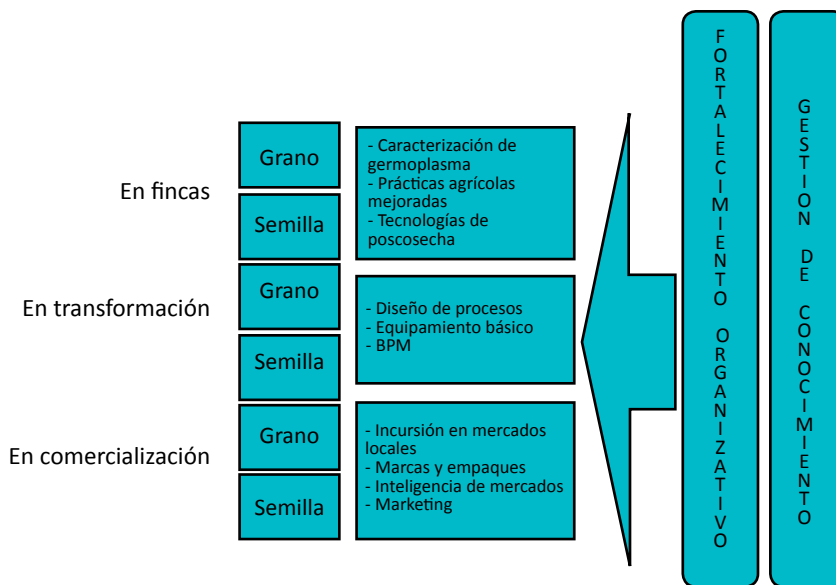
En fincas

Grano

Semilla

- Caracterización de germoplasma
- Prácticas agrícolas mejoradas
- Tecnologías de poscosecha

En transformación

Grano

Semilla

- Diseño de procesos
- Equipamiento básico
- BPM

En comercialización

Grano

Semilla

- Incursión en mercados locales
- Marcas y empaques
- Inteligencia de mercados
- Marketing

FORTALECIMIENTO ORGANIZATIVO

GESTION DE CONOCIMIENTO